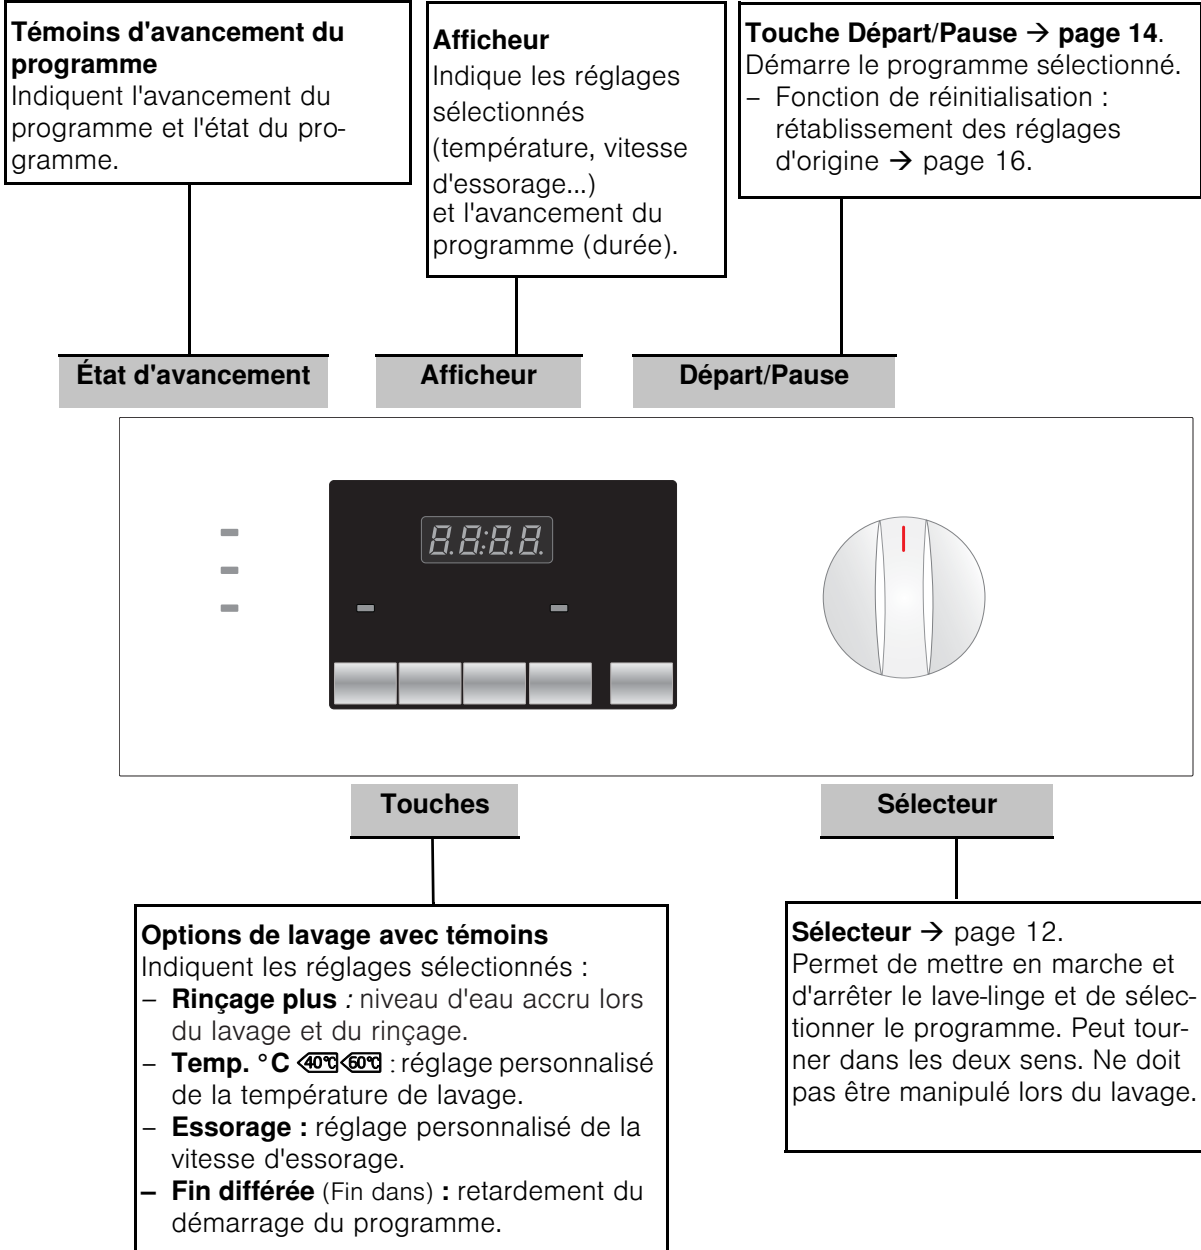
**Témoins d'avancement du programme**
Indiquent l'avancement du programme et l'état du programme.

**Afficheur**
Indique les réglages sélectionnés (température, vitesse d'essorage...) et l'avancement du programme (durée).

**Touche Départ/Pause → page 14**.
Démarre le programme sélectionné.
– Fonction de réinitialisation : rétablissement des réglages d'origine → page 16.

**État d'avancement**

**Afficheur**

**Départ/Pause**

8.8:8.8.

**Touches**

**Sélecteur**

**Options de lavage avec témoins**
Indiquent les réglages sélectionnés :
– **Rinçage plus** : niveau d'eau accru lors du lavage et du rinçage.
– **Temp. °C** 40°C 60°C : réglage personnalisé de la température de lavage.
– **Essorage :** réglage personnalisé de la vitesse d'essorage.
– **Fin différée** (Fin dans) **:** retardement du démarrage du programme.

**Sélecteur** → page 12.
Permet de mettre en marche et d'arrêter le lave-linge et de sélectionner le programme. Peut tourner dans les deux sens. Ne doit pas être manipulé lors du lavage.